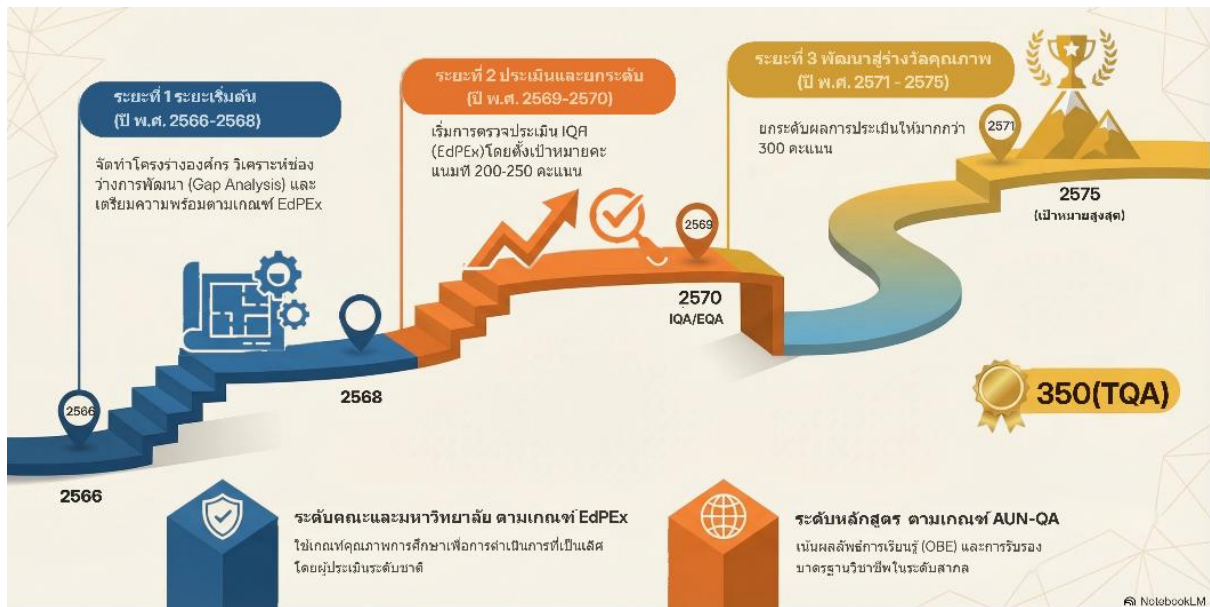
ระยะที่ 1 ระยะเริ่มต้น (ปี พ.ศ. 2566-2568)

จัดทำโครงร่างองค์กร วิเคราะห์ช่องว่างการพัฒนา (Gap Analysis) และเตรียมความพร้อมตามเกณฑ์ EdPEx

ระยะที่ 2 ประเมินและยกระดับ (ปี พ.ศ. 2569-2570)

เริ่มการตรวจประเมิน IQA (EdPEx)โดยตั้งเป้าหมายคะแนนที่ 200-250 คะแนน

ระยะที่ 3 พัฒนาสู่รางวัลคุณภาพ (ปี พ.ศ. 2571 - 2575)

ยกระดับผลการประเมินให้มากกว่า 300 คะแนน

2571

2575
(เป้าหมายสูงสุด)

2569

2570
IQA/EQA

2566

2568

2566

350(TQA)

ระดับคณะและมหาวิทยาลัย ตามเกณฑ์ EdPEx

ใช้เกณฑ์คุณภาพการศึกษาเพื่อการดำเนินการที่เป็นเลิศ โดยผู้ประเมินระดับชาติ

ระดับหลักสูตร ตามเกณฑ์ AUN-QA

เน้นผลลัพธ์การเรียนรู้ (OBE) และการรับรองมาตรฐานวิชาชีพในระดับสากล

NotebookLM